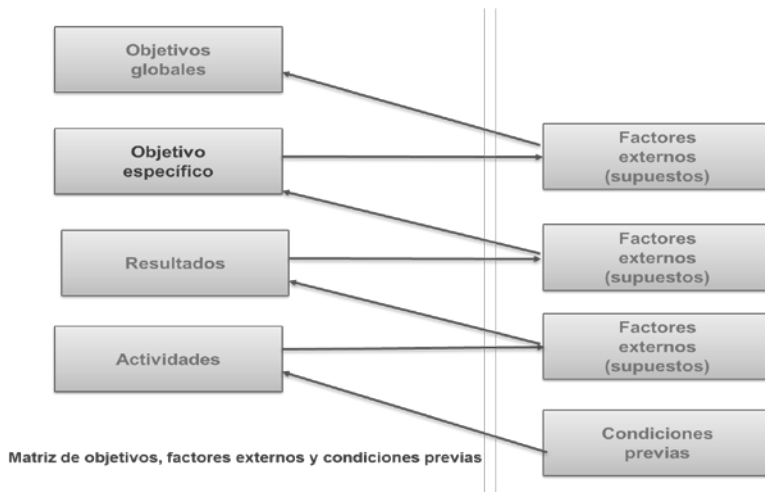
Objetivos globales

Objetivo específico

Resultados

Actividades

Factores externos (supuestos)

Factores externos (supuestos)

Factores externos (supuestos)

Condiciones previas

Matriz de objetivos, factores externos y condiciones previas